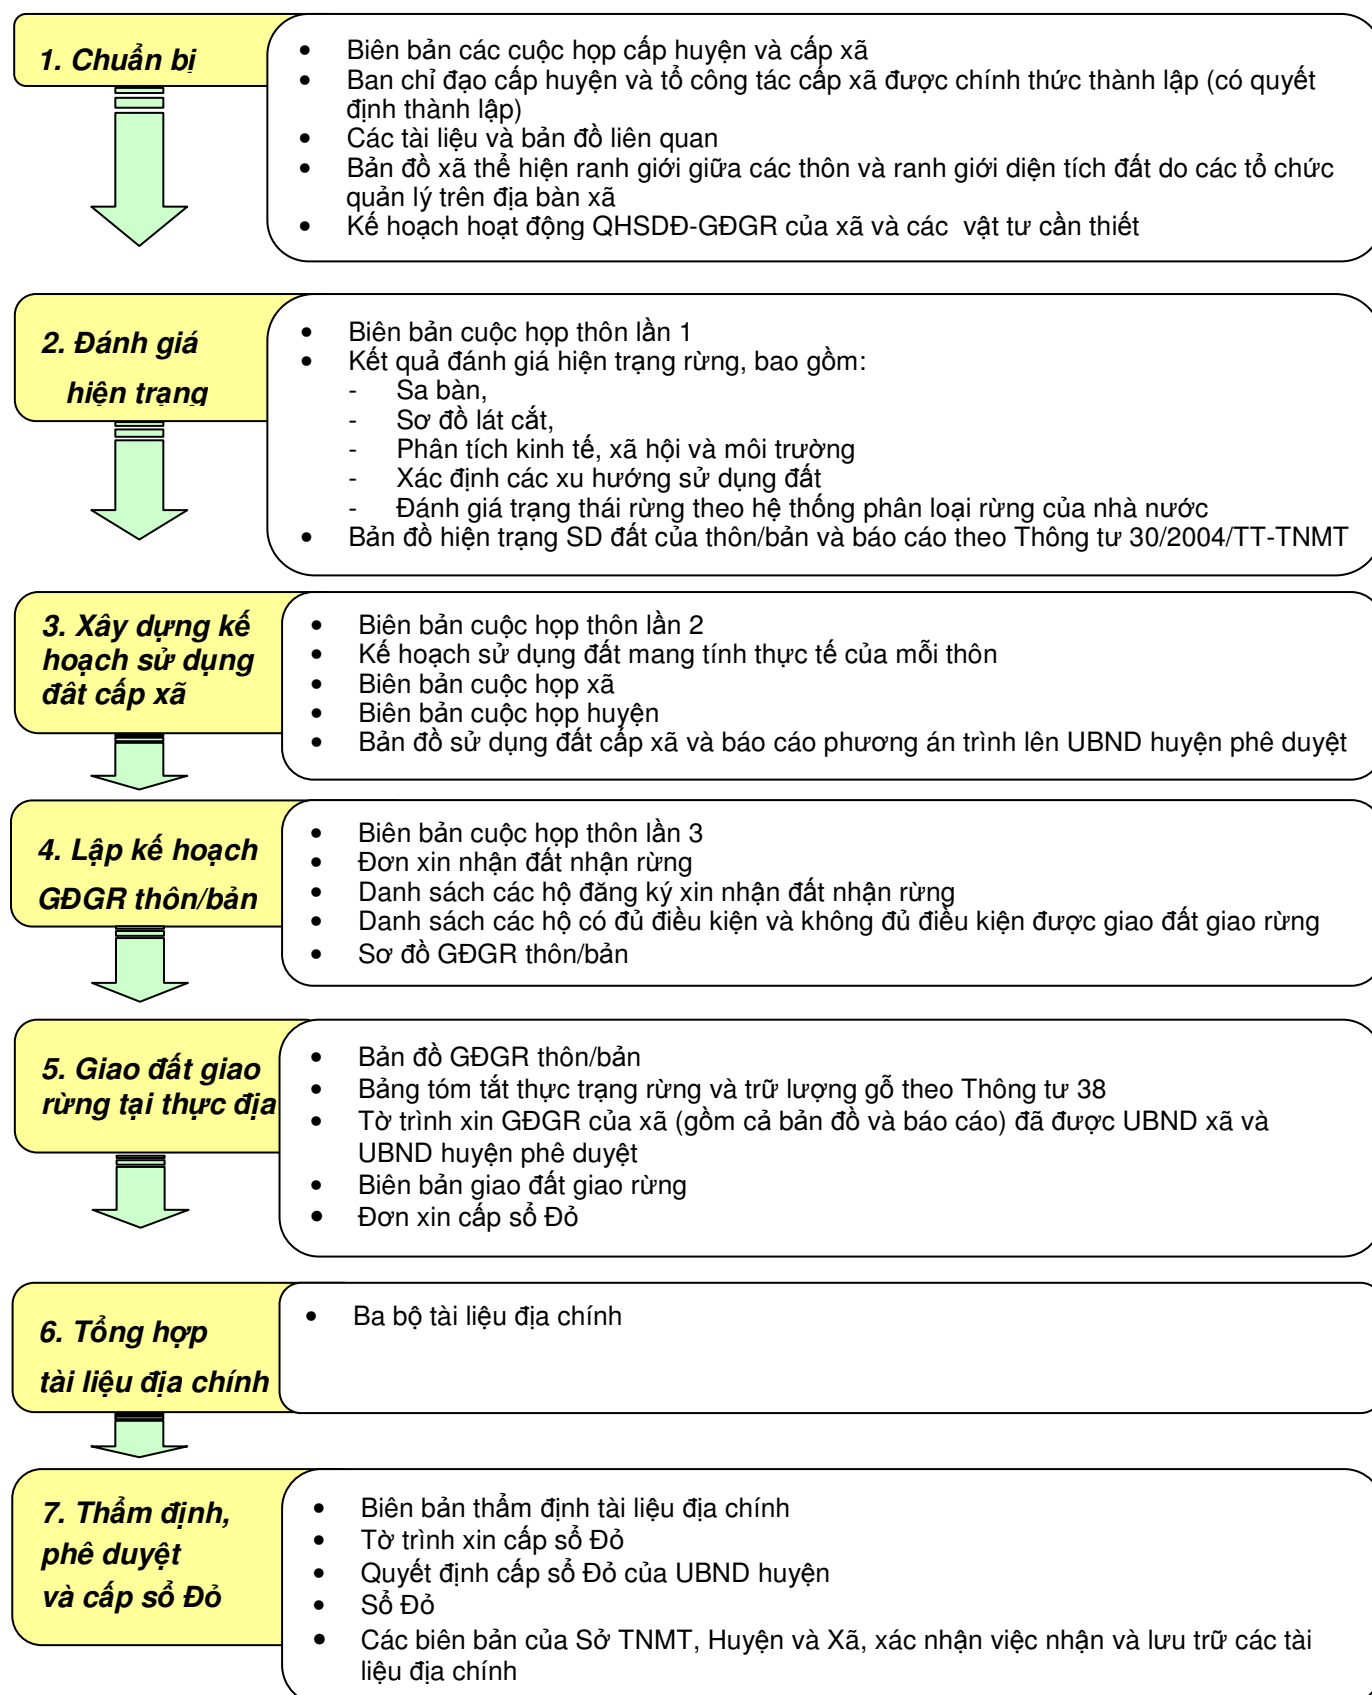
1. Chuẩn bị

- Biên bản các cuộc họp cấp huyện và cấp xã
- Ban chỉ đạo cấp huyện và tổ công tác cấp xã được chính thức thành lập (có quyết định thành lập)
- Các tài liệu và bản đồ liên quan
- Bản đồ xã thể hiện ranh giới giữa các thôn và ranh giới diện tích đất do các tổ chức quản lý trên địa bàn xã
- Kế hoạch hoạt động QHSDĐ-GĐGR của xã và các vật tư cần thiết

2. Đánh giá hiện trạng

- Biên bản cuộc họp thôn lần 1
- Kết quả đánh giá hiện trạng rừng, bao gồm:
  - Sa bàn,
  - Sơ đồ lát cắt,
  - Phân tích kinh tế, xã hội và môi trường
  - Xác định các xu hướng sử dụng đất
  - Đánh giá trạng thái rừng theo hệ thống phân loại rừng của nhà nước
- Bản đồ hiện trạng SD đất của thôn/bản và báo cáo theo Thông tư 30/2004/TT-TNMT

3. Xây dựng kế hoạch sử dụng đất cấp xã

- Biên bản cuộc họp thôn lần 2
- Kế hoạch sử dụng đất mang tính thực tế của mỗi thôn
- Biên bản cuộc họp xã
- Biên bản cuộc họp huyện
- Bản đồ sử dụng đất cấp xã và báo cáo phương án trình lên UBND huyện phê duyệt

4. Lập kế hoạch GĐGR thôn/bản

- Biên bản cuộc họp thôn lần 3
- Đơn xin nhận đất nhận rừng
- Danh sách các hộ đăng ký xin nhận đất nhận rừng
- Danh sách các hộ có đủ điều kiện và không đủ điều kiện được giao đất giao rừng
- Sơ đồ GĐGR thôn/bản

5. Giao đất giao rừng tại thực địa

- Bản đồ GĐGR thôn/bản
- Bảng tóm tắt thực trạng rừng và trữ lượng gỗ theo Thông tư 38
- Tờ trình xin GĐGR của xã (gồm cả bản đồ và báo cáo) đã được UBND xã và UBND huyện phê duyệt
- Biên bản giao đất giao rừng
- Đơn xin cấp sổ Đỏ

6. Tổng hợp tài liệu địa chính

- Ba bộ tài liệu địa chính

7. Thẩm định, phê duyệt và cấp sổ Đỏ

- Biên bản thẩm định tài liệu địa chính
- Tờ trình xin cấp sổ Đỏ
- Quyết định cấp sổ Đỏ của UBND huyện
- Sổ Đỏ
- Các biên bản của Sở TNMT, Huyện và Xã, xác nhận việc nhận và lưu trữ các tài liệu địa chính